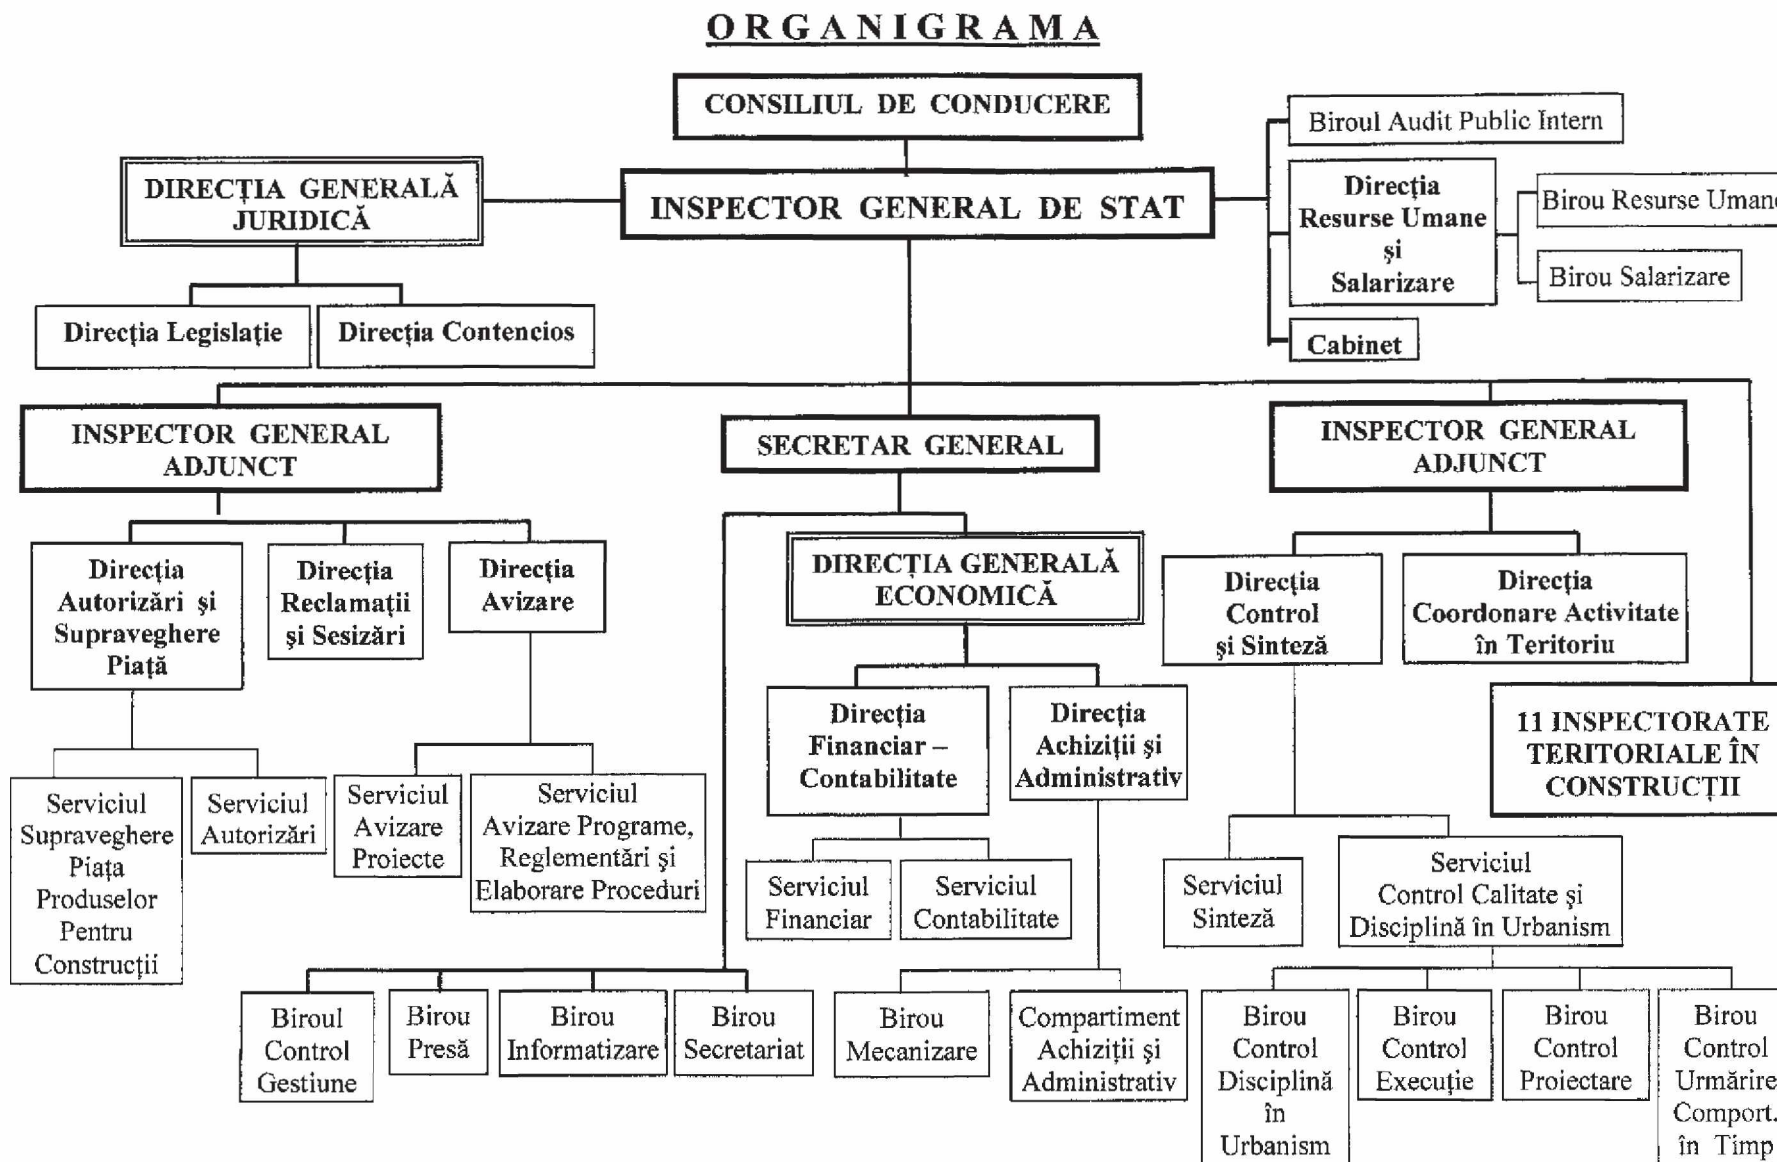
ORGANIGRAMA

CONSILIUL DE CONDUCERE

Biroul Audit Public Intern

DIRECȚIA GENERALĂ JURIDICĂ

INSPECTOR GENERAL DE STAT

Direcția Resurse Umane și Salarizare

Birou Resurse Umane

Birou Salarizare

Direcția Legislație

Direcția Contencios

Cabinet

INSPECTOR GENERAL ADJUNCT

SECRETAR GENERAL

INSPECTOR GENERAL ADJUNCT

Direcția Autorizări și Supraveghere Piață

Direcția Reclamații și Sesizări

Direcția Avizare

DIRECȚIA GENERALĂ ECONOMICĂ

Direcția Control și Sinteză

Direcția Coordonare Activitate în Teritoriu

Direcția Financiar – Contabilitate

Direcția Achiziții și Administrativ

11 INSPECTORATE TERITORIALE ÎN CONSTRUCȚII

Serviciul Supraveghere Piața Produselor Pentru Construcții

Serviciul Autorizări

Serviciul Avizare Proiecte

Serviciul Avizare Programe, Reglementări și Elaborare Proceduri

Serviciul Financiar

Serviciul Contabilitate

Serviciul Sinteză

Serviciul Control Calitate și Disciplină în Urbanism

Biroul Control Gestiune

Birou Presă

Birou Informatizare

Birou Secretariat

Birou Mecanizare

Compartiment Achiziții și Administrativ

Birou Control Disciplină în Urbanism

Birou Control Execuție

Birou Control Proiectare

Birou Control Urmărire Comport. în Timp